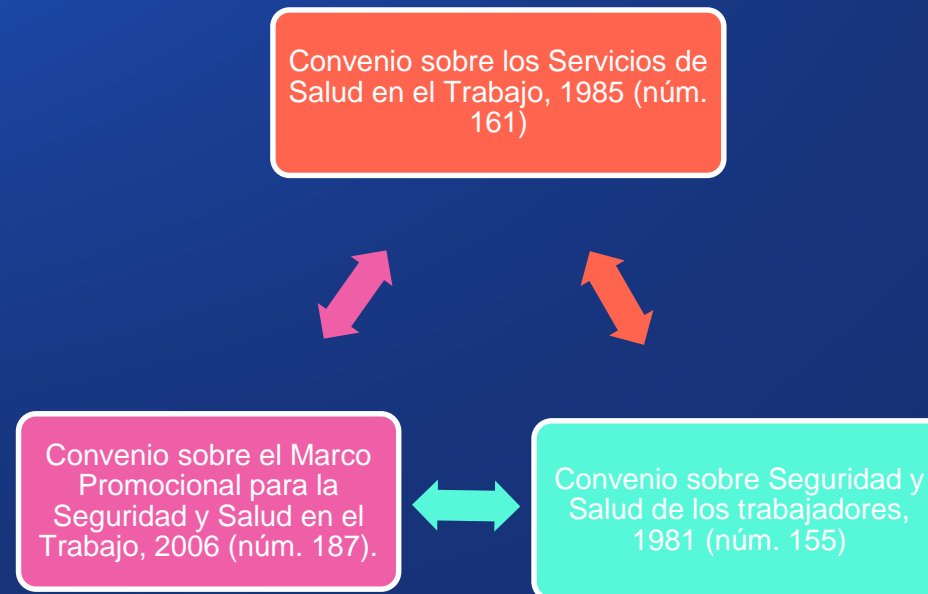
Convenio sobre los Servicios de Salud en el Trabajo, 1985 (núm. 161)

Convenio sobre el Marco Promocional para la Seguridad y Salud en el Trabajo, 2006 (núm. 187).

Convenio sobre Seguridad y Salud de los trabajadores, 1981 (núm. 155)